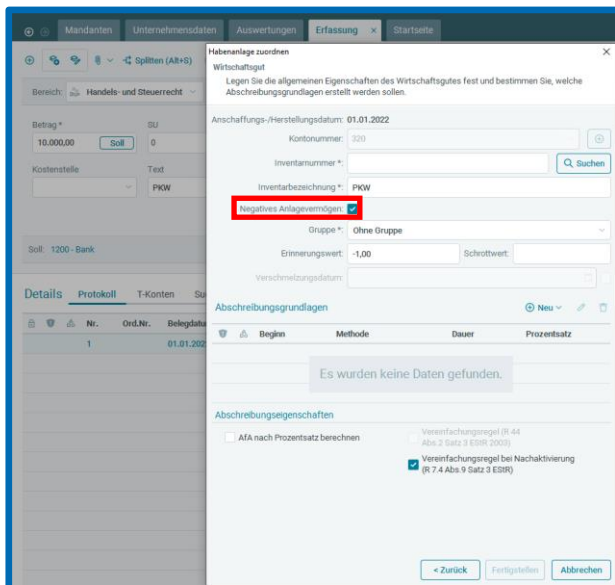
Mandanten | Unternehmensdaten | Auswertungen | Erfassung × | Startseite

Splitten (Alt+S)

Bereich: Handels- und Steuerrecht

Betrag * | SU
10.000,00 | Soll | 0

Kostenstelle | Text
PKW

Soll: 1200 - Bank

Details | Protokoll | T-Konten | Su

Nr. | Ord.Nr. | Belegdatu
1 | 01.01.202

Habenanlage zuordnen ×

Wirtschaftsgut

Legen Sie die allgemeinen Eigenschaften des Wirtschaftsgutes fest und bestimmen Sie, welche Abschreibungsgrundlagen erstellt werden sollen.

Anschaffungs-/Herstellungsdatum: 01.01.2022

Kontonummer: 320

Inventarnummer *:

Suchen

Inventarbezeichnung *: PKW

Negatives Anlagevermögen:

Gruppe *: Ohne Gruppe

Erinnerungswert: -1,00

Schrottwert:

Verschmelzungsdatum:

Abschreibungsgrundlagen

Neu

| Beginn | Methode | Dauer | Prozentsatz |
|---|---|---|---|

Es wurden keine Daten gefunden.

Abschreibungseigenschaften

AfA nach Prozentsatz berechnen

Vereinfachungsregel (R 44 Abs.2 Satz 3 EStR 2003)

Vereinfachungsregel bei Nachaktivierung (R 7.4 Abs.9 Satz 3 EStR)

« Zurück | Fertigstellen | Abbrechen